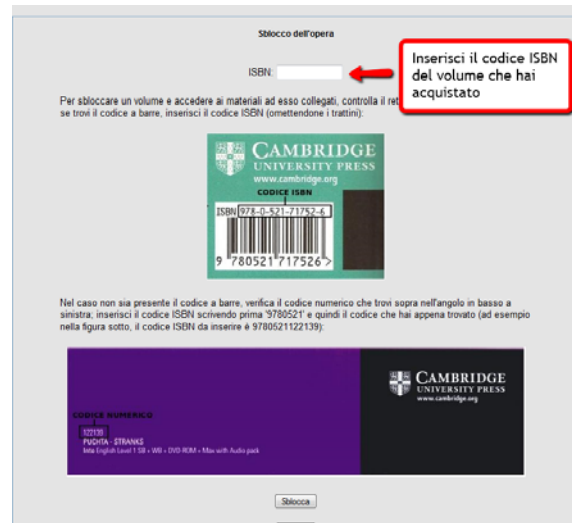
Sblocco dell'opera

ISBN:

Inserisci il codice ISBN del volume che hai acquistato

Per sbloccare un volume e accedere ai materiali ad esso collegati, controlla il ret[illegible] se trovi il codice a barre, inserisci il codice ISBN (omettendone i trattini):

CAMBRIDGE
UNIVERSITY PRESS
www.cambridge.org

CODICE ISBN

ISBN 978-0-521-71752-6

9 780521 717526

Nel caso non sia presente il codice a barre, verifica il codice numerico che trovi sopra nell'angolo in basso a sinistra; inserisci il codice ISBN scrivendo prima '9780521' e quindi il codice che hai appena trovato (ad esempio nella figura sotto, il codice ISBN da inserire è 9780521122139):

CAMBRIDGE
UNIVERSITY PRESS
www.cambridge.org

CODICE NUMERICO

122139
PUCHTA · STRANKS
Inte English Level 1 SB + WB + DVD-ROM + Max with Audio pack

Sblocca